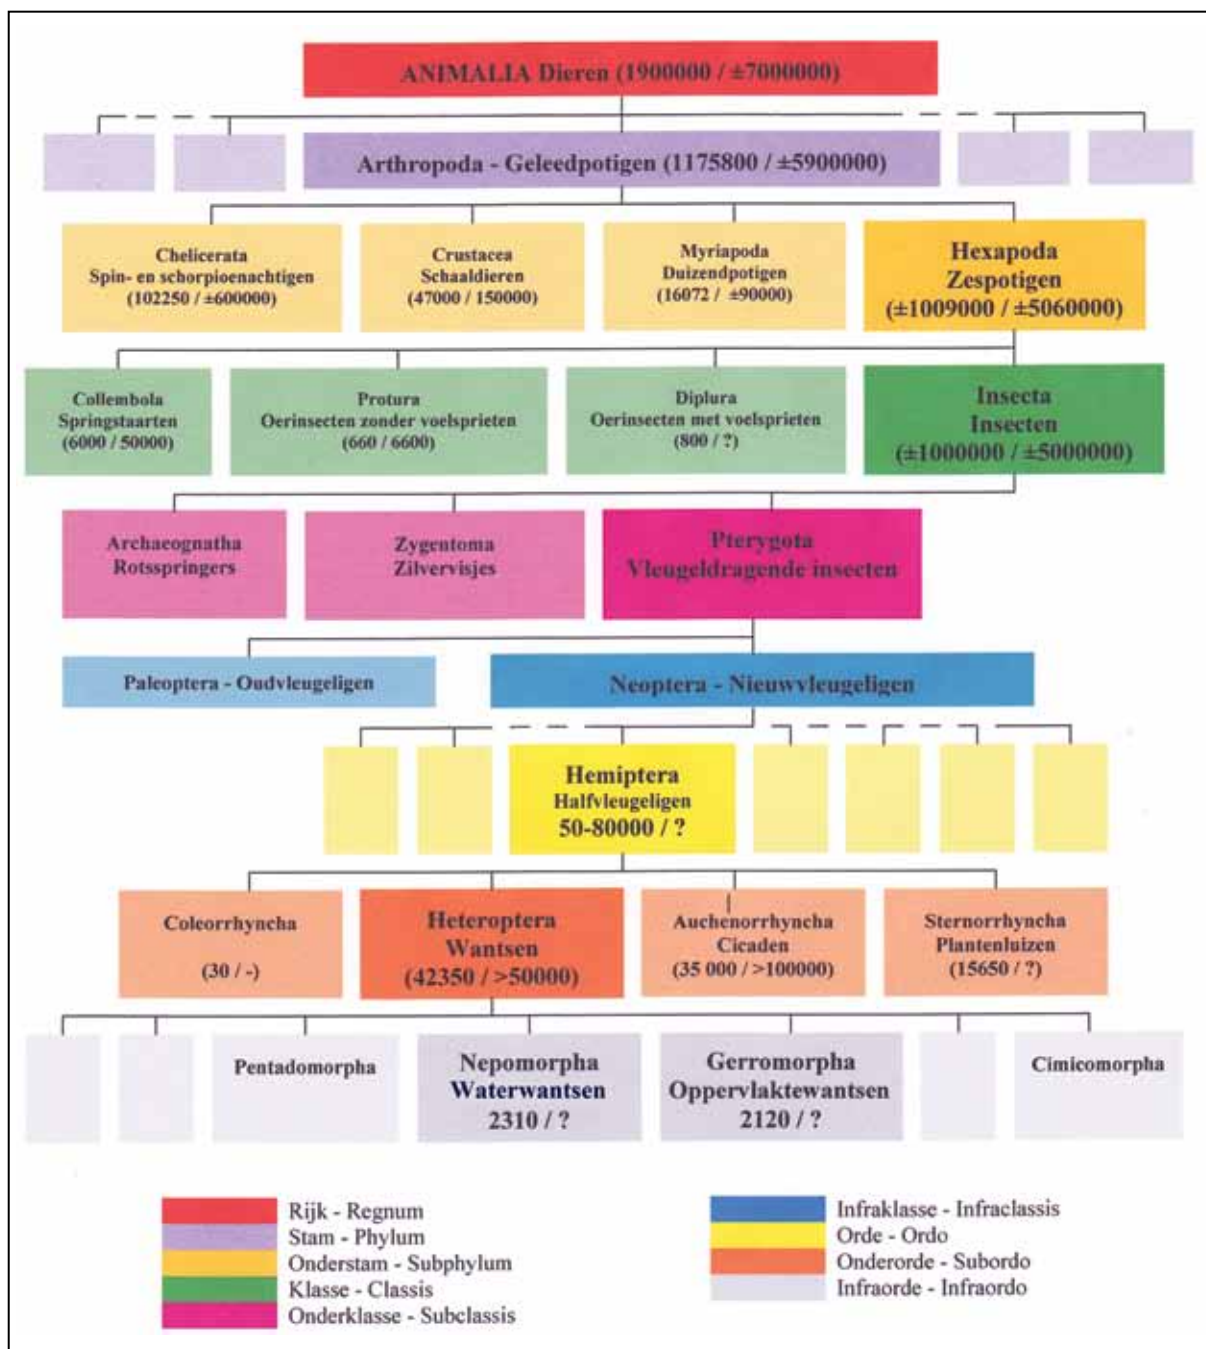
ANIMALIA Dieren (1900000 / ±7000000)

Arthropoda - Geleedpotigen (1175800 / ±5900000)

Chelicerata
Spin- en schorpioenachtigen
(102250 / ±600000)

Crustacea
Schaaldieren
(47000 / 150000)

Myriapoda
Duizendpotigen
(16072 / ±90000)

Hexapoda
Zespotigen
(±1009000 / ±5060000)

Collembola
Springstaarten
(6000 / 50000)

Protura
Oerinsecten zonder voelsprieten
(660 / 6600)

Diplura
Oerinsecten met voelsprieten
(800 / ?)

Insecta
Insecten
(±1000000 / ±5000000)

Archaeognatha
Rotsspringers

Zygentoma
Zilvervisjes

Pterygota
Vleugeldragende insecten

Paleoptera - Oudvleugeligen

Neoptera - Nieuwvleugeligen

Hemiptera
Halfvleugeligen
50-80000 / ?

Coleorrhyncha
(30 / -)

Heteroptera
Wantsen
(42350 / >50000)

Auchenorrhyncha
Cicaden
(35 000 / >100000)

Sternorrhyncha
Plantenluizen
(15650 / ?)

Pentadomorpha

Nepomorpha
Waterwantsen
2310 / ?

Gerromorpha
Oppervlaktewantsen
2120 / ?

Cimicomorpha

Rijk - Regnum
Stam - Phylum
Onderstam - Subphylum
Klasse - Classis
Onderklasse - Subclassis

Infraklasse - Infraclassis
Orde - Ordo
Onderorde - Subordo
Infraorde - Infraordo